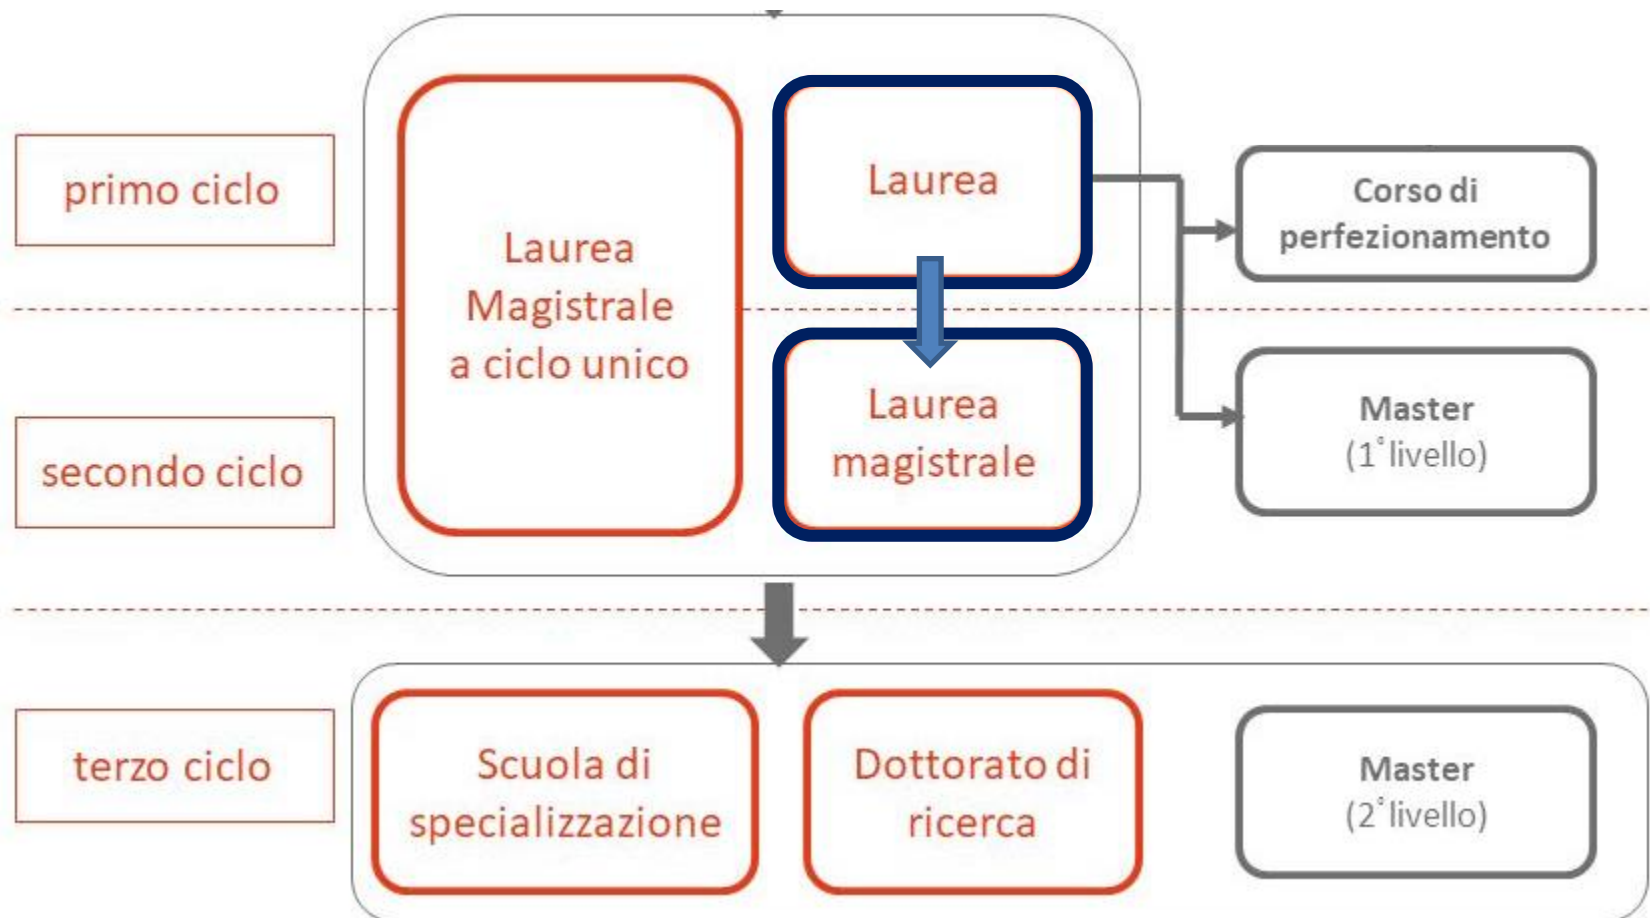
primo ciclo

Laurea Magistrale a ciclo unico

Laurea

Corso di perfezionamento

Laurea magistrale

Master (1° livello)

secondo ciclo

terzo ciclo

Scuola di specializzazione

Dottorato di ricerca

Master (2° livello)